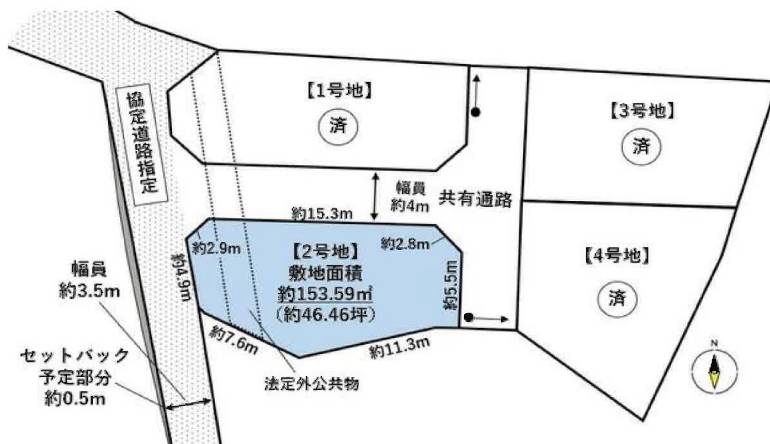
協定道路指定

【1号地】
済

【3号地】
済

幅員
約4m

共有通路

約15.3m

約2.9m

【2号地】
敷地面積
約153.59㎡
(約46.46坪)

約2.8m

約4.9m

約5.5m

【4号地】
済

約7.6m

約11.3m

法定外公共物

幅員
約3.5m

セットバック
予定部分
約0.5m

N